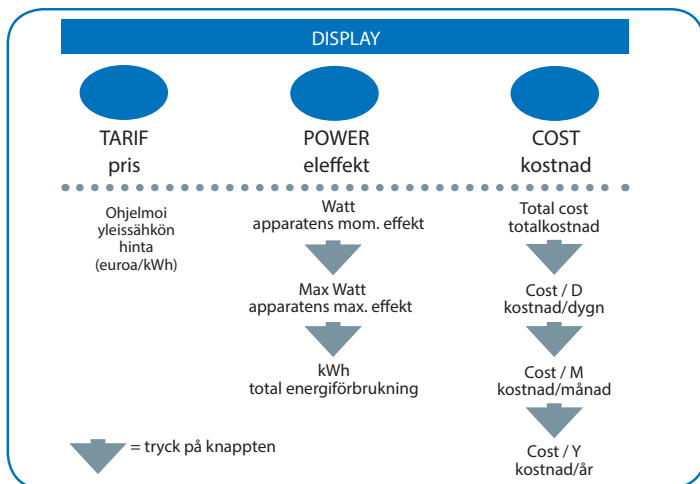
DISPLAY

TARIF
pris

POWER
eleffekt

COST
kostnad

Ohjelmoi yleissähkön hinta (euroa/kWh)

Watt
apparatens mom. effekt

Max Watt
apparatens max. effekt

kWh
total energiförbrukning

Total cost
totalkostnad

Cost / D
kostnad/dygn

Cost / M
kostnad/månad

Cost / Y
kostnad/år

= tryck på knappten